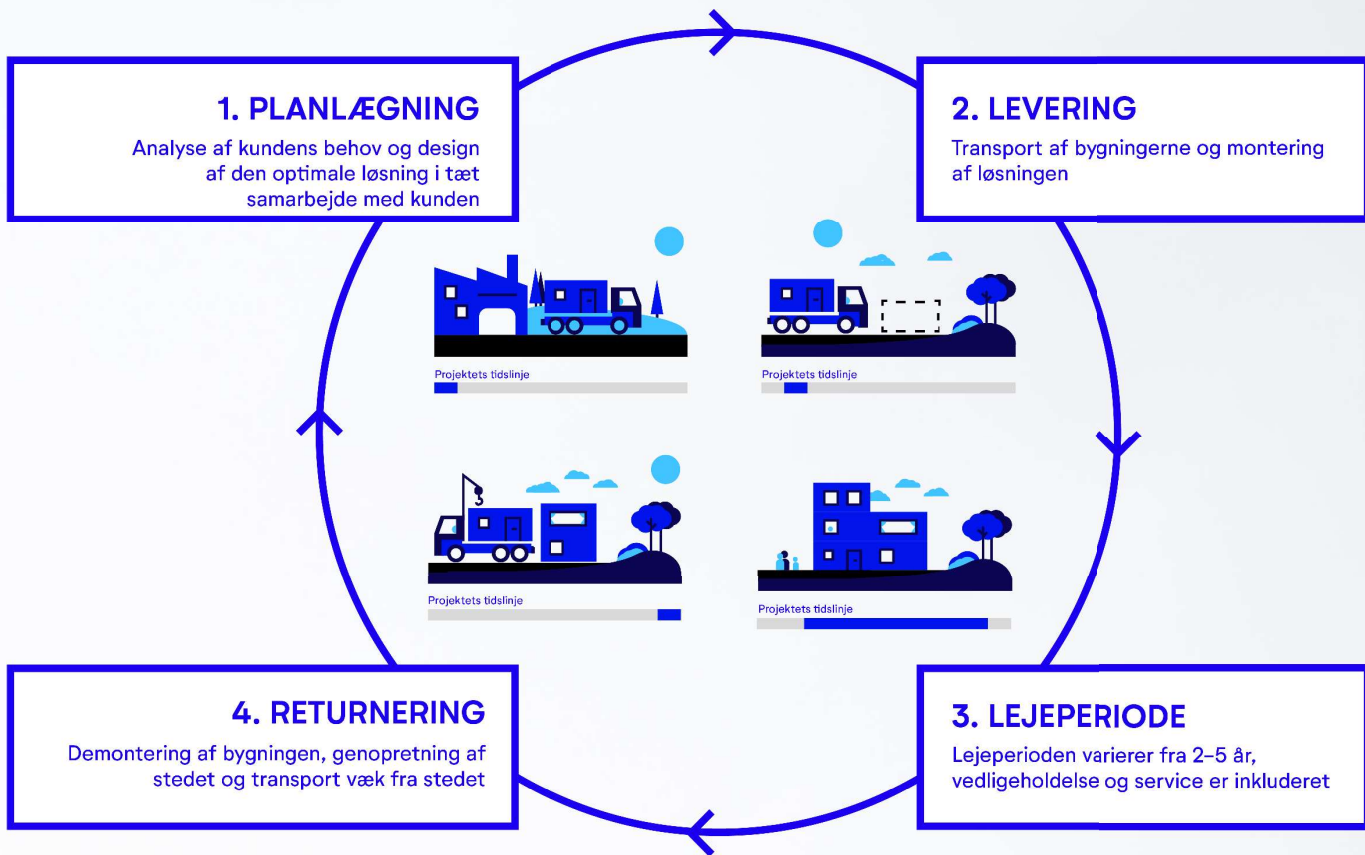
1. PLANLÆGNING

Analyse af kundens behov og design af den optimale løsning i tæt samarbejde med kunden

2. LEVERING

Transport af bygningerne og montering af løsningen

Projektets tidslinje

Projektets tidslinje

Projektets tidslinje

Projektets tidslinje

4. RETURNERING

Demontering af bygningen, genopretning af stedet og transport væk fra stedet

3. LEJEPERIODE

Lejeperioden varierer fra 2–5 år, vedligeholdelse og service er inkluderet